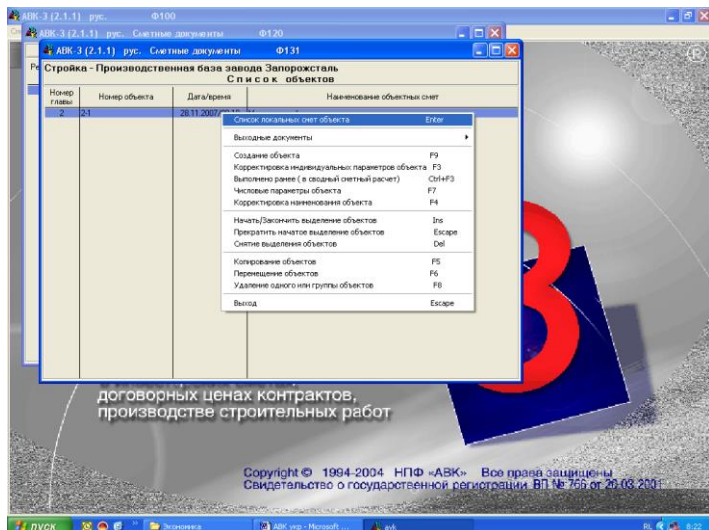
АВК-3 (2.1.1) рус. Ф100

АВК-3 (2.1.1) рус. Сметные документы Ф120

АВК-3 (2.1.1) рус. Сметные документы Ф131

Ре

Стройка - Производственная база завода Запорожсталь
Список объектов

| Номер главы | Номер объекта | Дата/время | Наименование объектных смет |
|---|---|---|---|
| 2 | 2-1 | 28.11.2007 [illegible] | |

Список локальных смет объекта Enter

Выходные документы

Создание объекта F9
Корректировка индивидуальных параметров объекта F3
Выполнено ранее ( в сводный сметный расчет) Ctrl+F3
Числовые параметры объекта F7
Корректировка наименования объекта F4

Начать/Закончить выделение объектов Ins
Прекратить начатое выделение объектов Escape
Снятие выделения объектов Del

Копирование объектов F5
Перемещение объектов F6
Удаление одного или группы объектов F8

Выход Escape

договорных ценах контрактов,
производстве строительных работ

Copyright © 1994-2004 НПФ «АВК» Все права защищены
Свидетельство о государственной регистрации ВП № 766 от 20.03.2001

пуск Экономика АВК.vsp - Microsoft ... avk RL 8:23